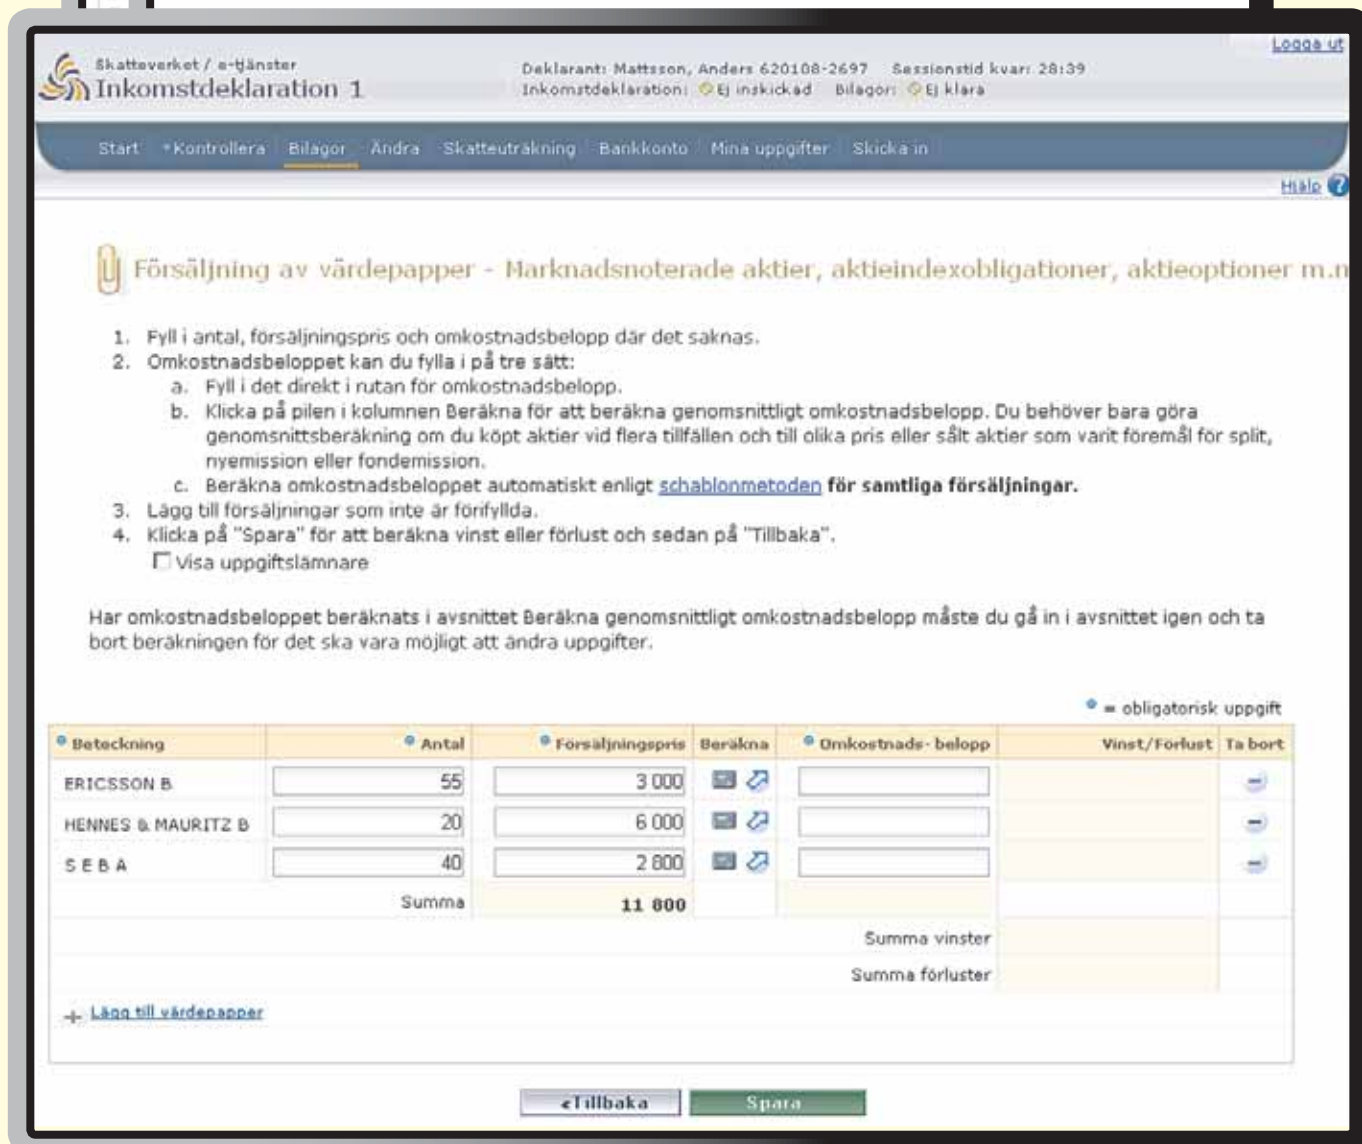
Logga ut

Skatteverket / e-tjänster
Inkomstdeklaration 1

Deklarant: Mattsson, Anders 620108-2697 Sessionstid kvar: 28:39
Inkomstdeklaration: Ej inskickad Bilagor: Ej klara

Start *Kontrollera Bilagor Ändra Skatteuträkning Bankkonto Mina uppgifter Skicka in

Hjälp

Försäljning av värdepapper - Marknadsnoterade aktier, aktieindexobligationer, aktieoptioner m.n

1. Fyll i antal, försäljningspris och omkostnadsbelopp där det saknas.
2. Omkostnadsbeloppet kan du fylla i på tre sätt:
a. Fyll i det direkt i rutan för omkostnadsbelopp.
b. Klicka på pilen i kolumnen Beräkna för att beräkna genomsnittligt omkostnadsbelopp. Du behöver bara göra genomsnittsberäkning om du köpt aktier vid flera tillfällen och till olika pris eller sålt aktier som varit föremål för split, nyemission eller fondemission.
c. Beräkna omkostnadsbeloppet automatiskt enligt schablonmetoden för samtliga försäljningar.
3. Lägg till försäljningar som inte är förifyllda.
4. Klicka på "Spara" för att beräkna vinst eller förlust och sedan på "Tillbaka".
Visa uppgiftslämnare

Har omkostnadsbeloppet beräknats i avsnittet Beräkna genomsnittligt omkostnadsbelopp måste du gå in i avsnittet igen och ta bort beräkningen för det ska vara möjligt att ändra uppgifter.

* = obligatorisk uppgift

| * Beteckning | * Antal | * Försäljningspris | Beräkna | * Omkostnads- belopp | Vinst/Förlust | Ta bort |
|---|---|---|---|---|---|---|
| ERICSSON B | 55 | 3 000 | | | | |
| HENNES & MAURITZ B | 20 | 6 000 | | | | |
| S E B A | 40 | 2 800 | | | | |
| | Summa | 11 800 | | | | |
| | | | | Summa vinster | | |
| | | | | Summa förluster | | |

+ Lägg till värdepapper

<Tillbaka Spara